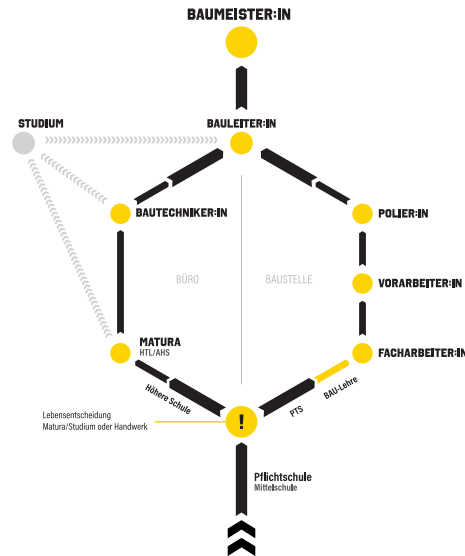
BAUMEISTER:IN

STUDIUM

BAULEITER:IN

BAUTECHNIKER:IN

POLIER:IN

BÜRO

BAUSTELLE

VORARBEITER:IN

MATURA
HTL/AHS

FACHARBEITER:IN

Höhere Schule

BAU-Lehre

PTS

Lebensentscheidung
Matura/Studium oder Handwerk

!

Pflichtschule
Mittelschule